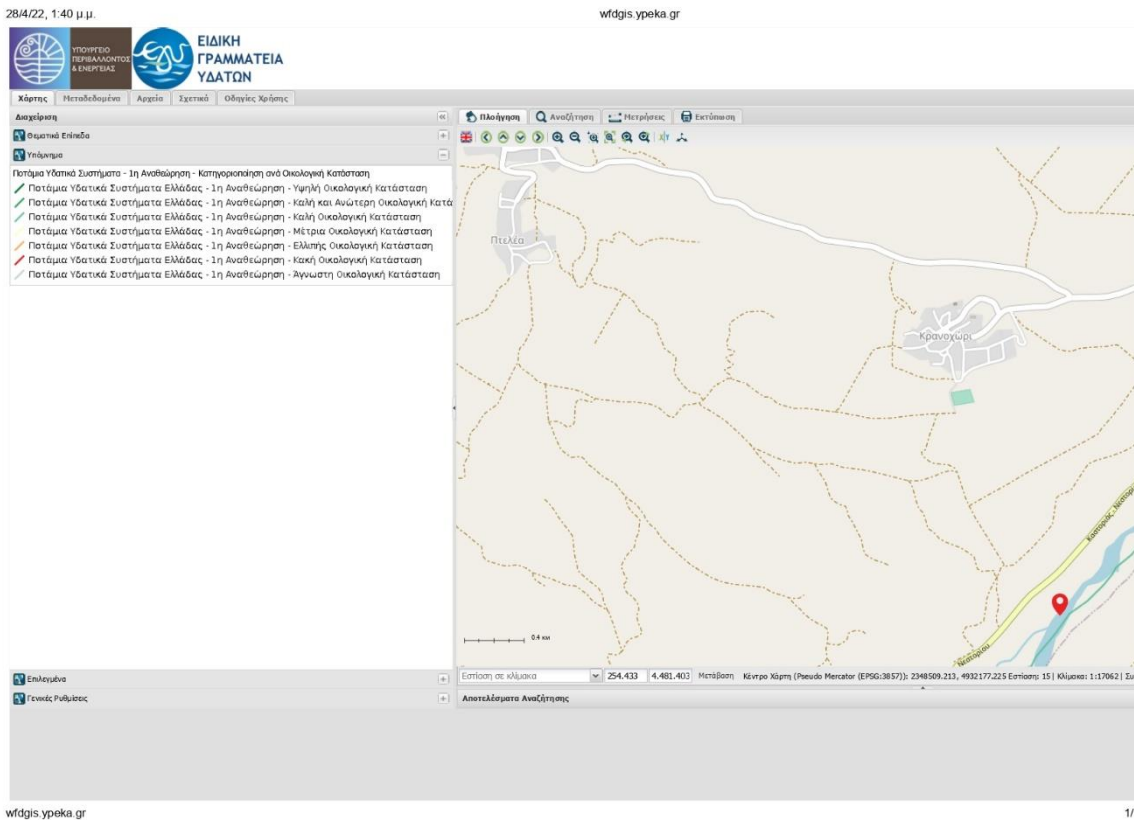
28/4/22, 1:40 μ.μ.

wfdgis.ypeka.gr

ΥΠΟΥΡΓΕΙΟ ΠΕΡΙΒΑΛΛΟΝΤΟΣ & ΕΝΕΡΓΕΙΑΣ

ΕΙΔΙΚΗ ΓΡΑΜΜΑΤΕΙΑ ΥΔΑΤΩΝ

Χάρτης | Μεταδεδομένα | Αρχεία | Σχετικά | Οδηγίες Χρήσης

Διαχείριση

Θεματικά Επίπεδα

Υπόμνημα

Ποτάμια Υδατικά Συστήματα - 1η Αναθεώρηση - Κατηγοριοποίηση ανά Οικολογική Κατάσταση

Ποτάμια Υδατικά Συστήματα Ελλάδας - 1η Αναθεώρηση - Υψηλή Οικολογική Κατάσταση

Ποτάμια Υδατικά Συστήματα Ελλάδας - 1η Αναθεώρηση - Καλή και Ανώτερη Οικολογική Κατά

Ποτάμια Υδατικά Συστήματα Ελλάδας - 1η Αναθεώρηση - Καλή Οικολογική Κατάσταση

Ποτάμια Υδατικά Συστήματα Ελλάδας - 1η Αναθεώρηση - Μέτρια Οικολογική Κατάσταση

Ποτάμια Υδατικά Συστήματα Ελλάδας - 1η Αναθεώρηση - Ελλιπής Οικολογική Κατάσταση

Ποτάμια Υδατικά Συστήματα Ελλάδας - 1η Αναθεώρηση - Κακή Οικολογική Κατάσταση

Ποτάμια Υδατικά Συστήματα Ελλάδας - 1η Αναθεώρηση - Άγνωστη Οικολογική Κατάσταση

Πλοήγηση | Αναζήτηση | Μετρήσεις | Εκτύπωση

Πτελέα

Κρανοχώρι

Καστοριάς - Νεστορίου

Νεστορίου

0.4 km

Επιλεγμένα

Γενικές Ρυθμίσεις

Εστίαση σε κλίμακα | 254.433 | 4.481.403 | Μετάβαση | Κέντρο Χάρτη (Pseudo Mercator (EPSG:3857)): 2348509.213, 4932177.225 Εστίαση: 15 | Κλίμακα: 1:17062 | Σ

Αποτελέσματα Αναζήτησης

wfdgis.ypeka.gr

1/